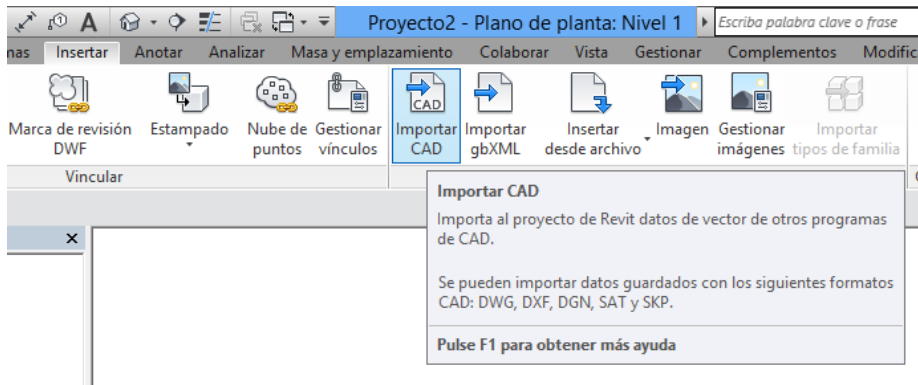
A

Proyecto2 - Plano de planta: Nivel 1

Escriba palabra clave o frase

nas Insertar Anotar Analizar Masa y emplazamiento Colaborar Vista Gestionar Complementos Modific

Marca de revisión DWF

Estampado

Nube de puntos

Gestionar vínculos

CAD

Importar CAD

Importar gbXML

Insertar desde archivo

Imagen

Gestionar imágenes

Importar tipos de familia

Vincular

×

Importar CAD

Importa al proyecto de Revit datos de vector de otros programas de CAD.

Se pueden importar datos guardados con los siguientes formatos CAD: DWG, DXF, DGN, SAT y SKP.

Pulse F1 para obtener más ayuda